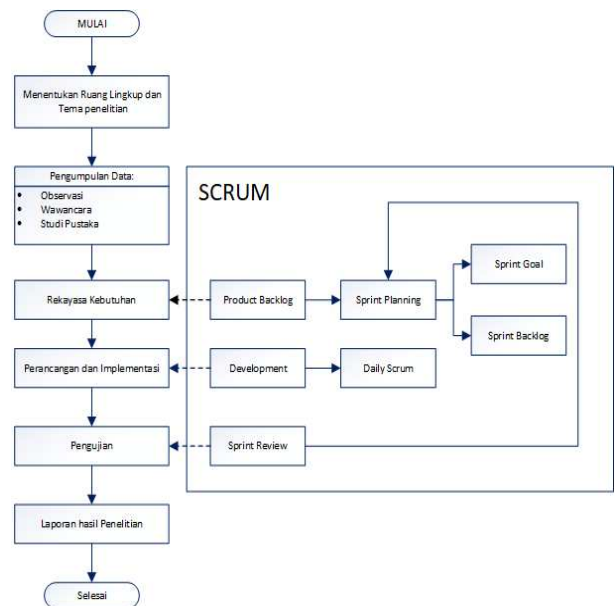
MULAI

Menentukan Ruang Lingkup dan Tema penelitian

Pengumpulan Data:
• Observasi
• Wawancara
• Studi Pustaka

Rekayasa Kebutuhan

Perancangan dan Implementasi

Pengujian

Laporan hasil Penelitian

Selesai

SCRUM

Product Backlog

Sprint Planning

Sprint Goal

Sprint Backlog

Development

Daily Scrum

Sprint Review